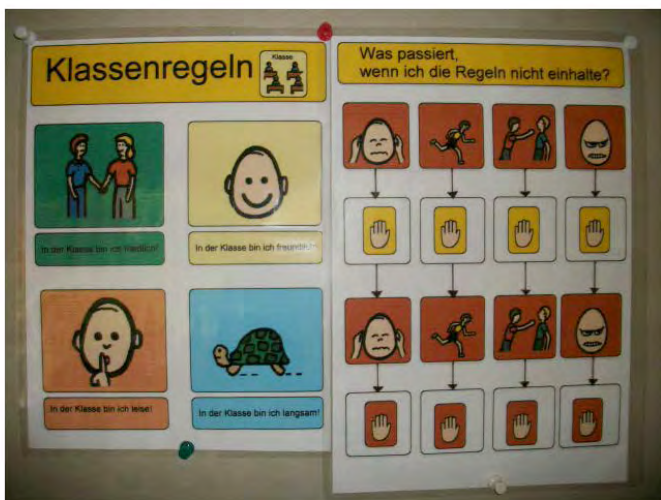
Klassenregeln

Klasse

In der Klasse bin ich friedlich!

In der Klasse bin ich freundlich!

In der Klasse bin ich leise!

In der Klasse bin ich langsam!

Was passiert, wenn ich die Regeln nicht einhalte?